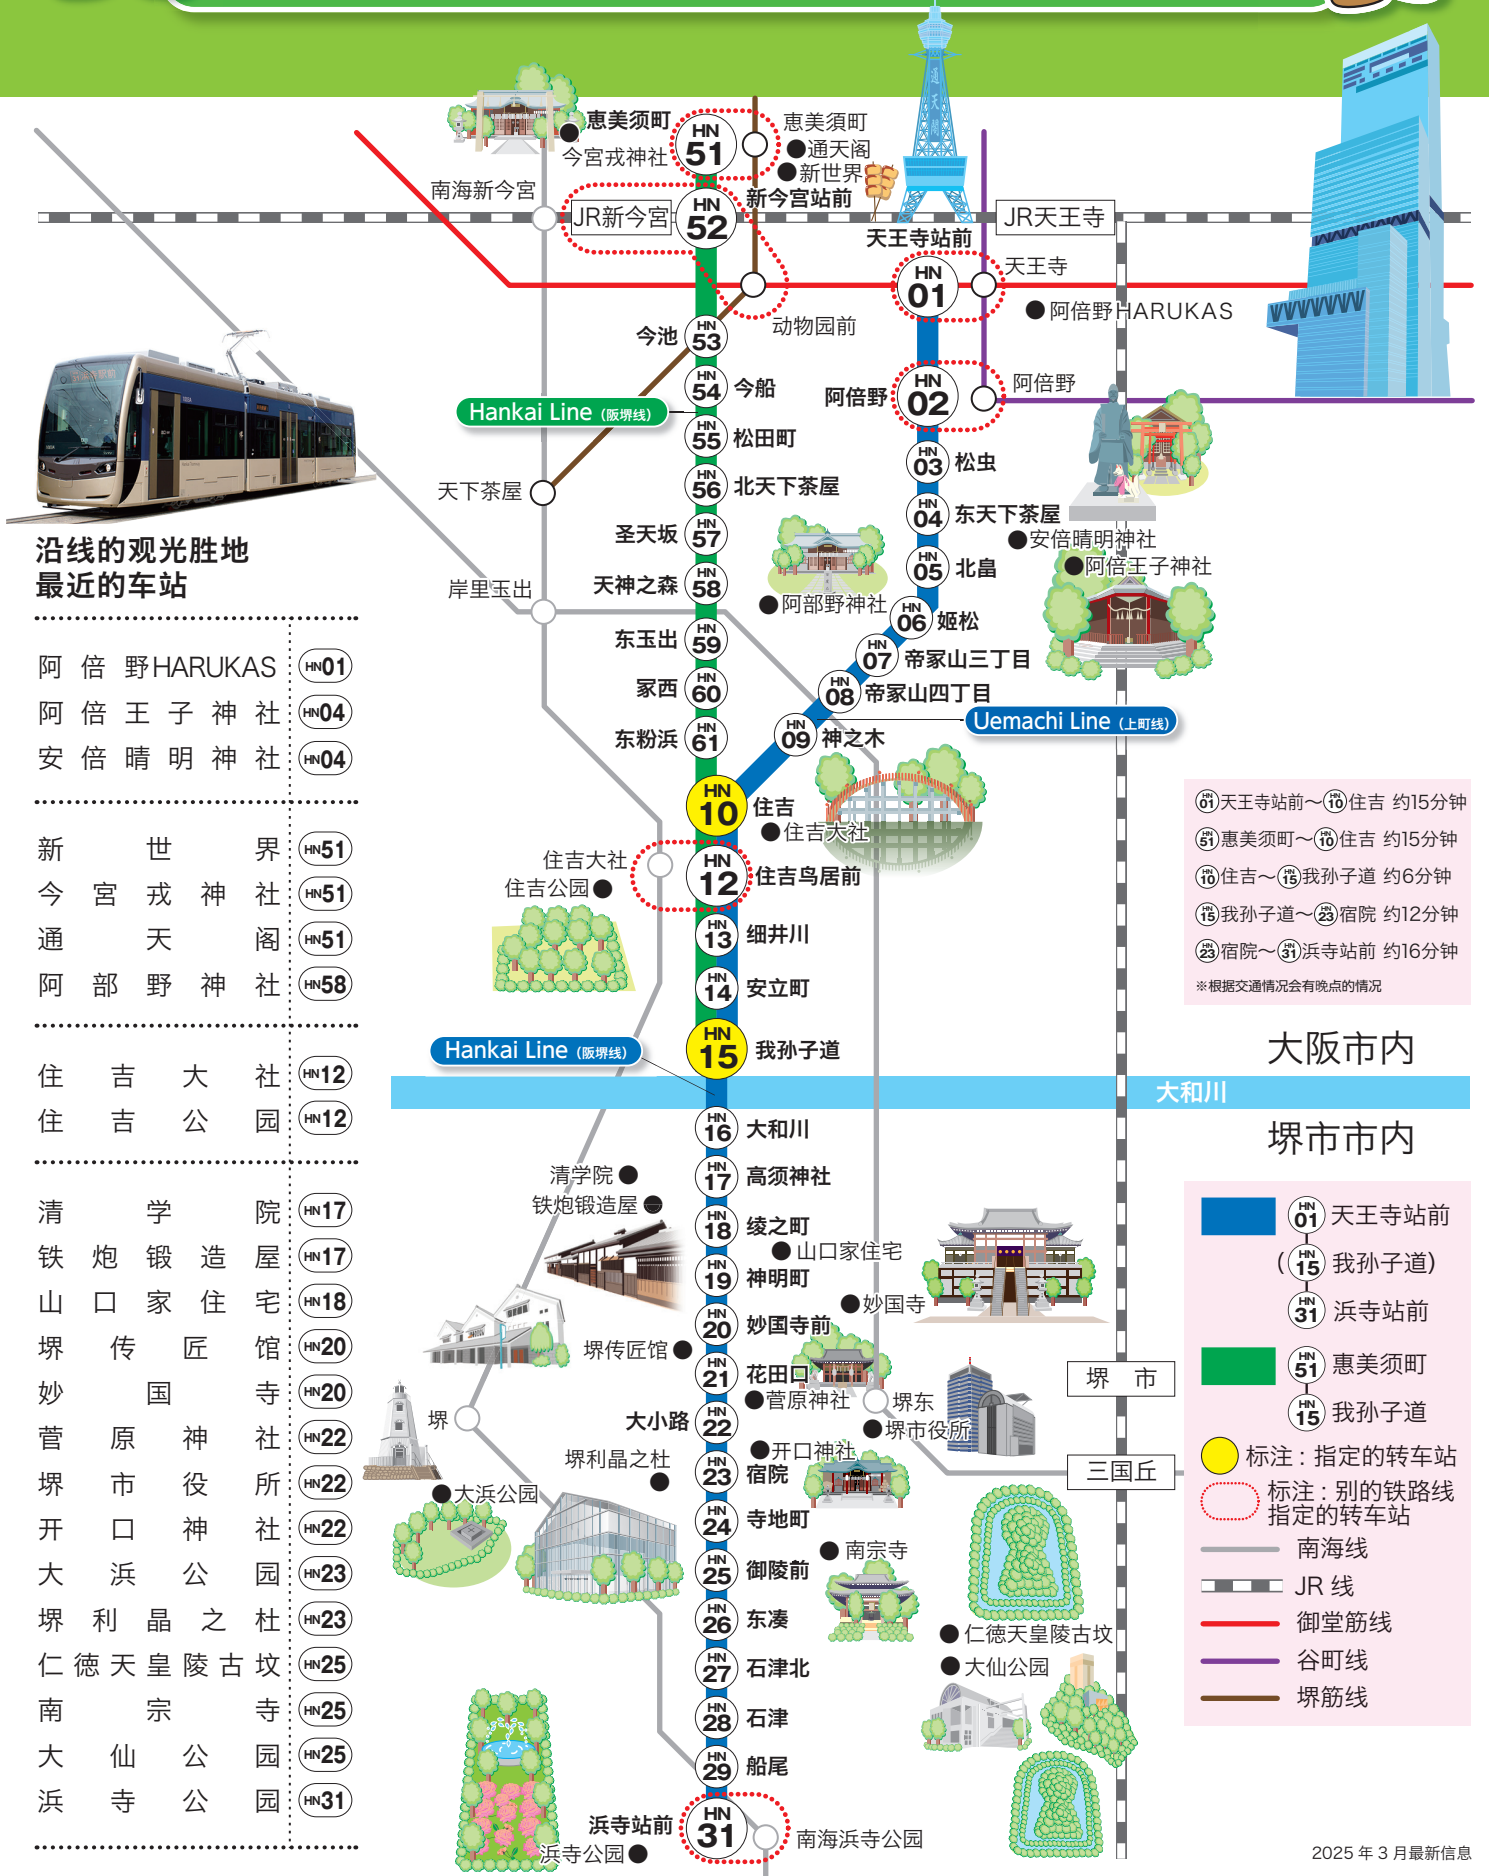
惠美须町
今宫戎神社
HN 51
惠美须町
通天阁
新世界
新今宫站前
南海新今宫
JR新今宫
HN 52
JR天王寺
天王寺站前
HN 01
天王寺
阿倍野HARUKAS
动物园前
今池 HN 53
HN 54 今船
Hankai Line (阪堺线)
阿倍野 HN 02
阿倍野
HN 55 松田町
HN 03 松虫
天下茶屋
HN 56 北天下茶屋
HN 04 东天下茶屋
安倍晴明神社
圣天坂 HN 57
HN 05 北畠
阿倍王子神社
天神之森 HN 58
阿部野神社
HN 06 姬松
岸里玉出
东玉出 HN 59
HN 07 帝冢山三丁目
冢西 HN 60
HN 08 帝冢山四丁目
Uemachi Line (上町线)
东粉浜 HN 61
HN 09 神之木
HN 10 住吉
住吉大社
住吉大社
住吉公园
HN 12 住吉鸟居前
HN 13 细井川
HN 14 安立町
Hankai Line (阪堺线)
HN 15 我孙子道
大和川
HN 16 大和川
清学院
HN 17 高须神社
铁炮锻造屋
HN 18 绫之町
山口家住宅
HN 19 神明町
妙国寺
堺传匠馆
HN 20 妙国寺前
HN 21 花田口
菅原神社
堺东
堺市役所
堺
大小路 HN 22
开口神社
堺利晶之杜
HN 23 宿院
大浜公园
HN 24 寺地町
南宗寺
HN 25 御陵前
HN 26 东凑
仁德天皇陵古坟
HN 27 石津北
大仙公园
HN 28 石津
HN 29 船尾
浜寺站前 HN 31
浜寺公园
南海浜寺公园

沿线的观光胜地最近的车站
| 阿倍野HARUKAS | HN01 |
| 阿倍王子神社 | HN04 |
| 安倍晴明神社 | HN04 |
| 新世界 | HN51 |
| 今宫戎神社 | HN51 |
| 通天阁 | HN51 |
| 阿部野神社 | HN58 |
| 住吉大社 | HN12 |
| 住吉公园 | HN12 |
| 清学院 | HN17 |
| 铁炮锻造屋 | HN17 |
| 山口家住宅 | HN18 |
| 堺传匠馆 | HN20 |
| 妙国寺 | HN20 |
| 菅原神社 | HN22 |
| 堺市役所 | HN22 |
| 开口神社 | HN22 |
| 大浜公园 | HN23 |
| 堺利晶之杜 | HN23 |
| 仁德天皇陵古坟 | HN25 |
| 南宗寺 | HN25 |
| 大仙公园 | HN25 |
| 浜寺公园 | HN31 |

01天王寺站前～10住吉 约15分钟
51惠美须町～10住吉 约15分钟
10住吉～15我孙子道 约6分钟
15我孙子道～23宿院 约12分钟
23宿院～31浜寺站前 约16分钟
※根据交通情况会有晚点的情况

大阪市内
大和川
堺市市内
堺市
三国丘

01 天王寺站前
(15 我孙子道)
31 浜寺站前
51 惠美须町
15 我孙子道
标注：指定的转车站
标注：别的铁路线指定的转车站
南海线
JR 线
御堂筋线
谷町线
堺筋线

2025 年 3 月最新信息